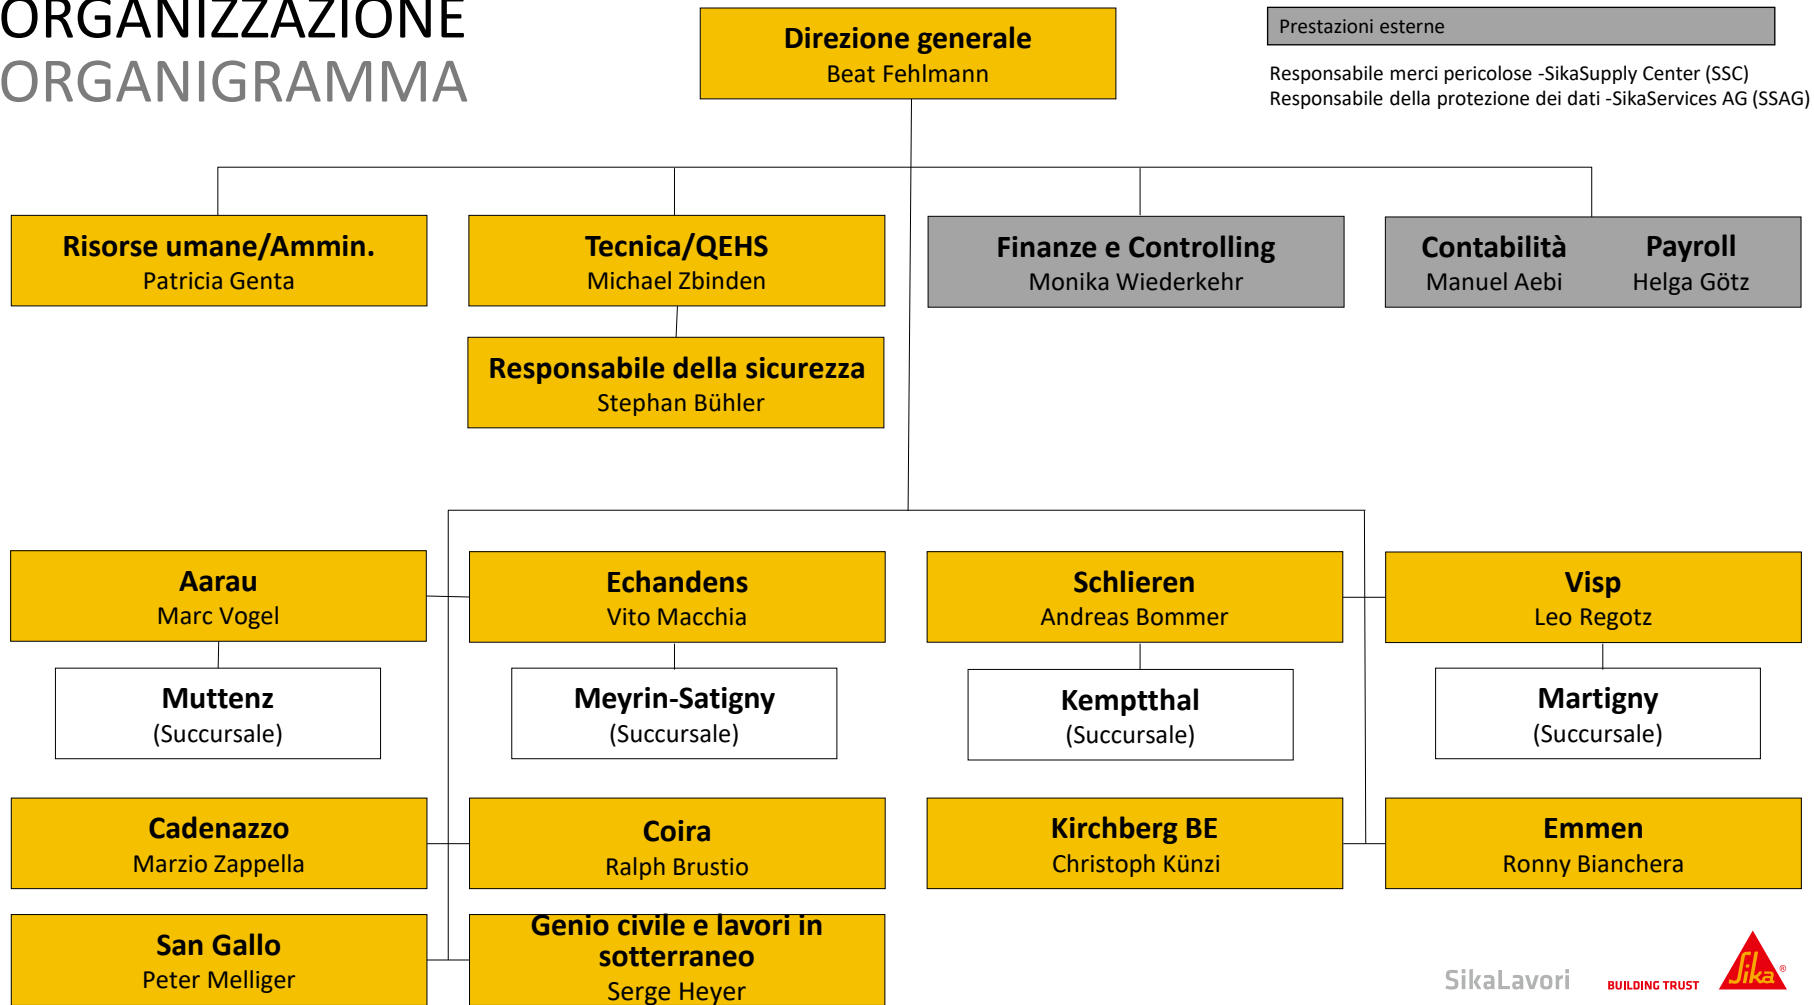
ORGANIZZAZIONE
ORGANIGRAMMA

Direzione generale
Beat Fehlmann

Prestazioni esterne

Responsabile merci pericolose -SikaSupply Center (SSC)
Responsabile della protezione dei dati -SikaServices AG (SSAG)

Risorse umane/Ammin.
Patricia Genta

Tecnica/QEHS
Michael Zbinden

Finanze e Controlling
Monika Wiederkehr

Contabilità
Manuel Aebi

Payroll
Helga Götz

Responsabile della sicurezza
Stephan Bühler

Aarau
Marc Vogel

Echandens
Vito Macchia

Schlieren
Andreas Bommer

Visp
Leo Regotz

Muttenz
(Succursale)

Meyrin-Satigny
(Succursale)

Kemptthal
(Succursale)

Martigny
(Succursale)

Cadenazzo
Marzio Zappella

Coira
Ralph Brustio

Kirchberg BE
Christoph Künzi

Emmen
Ronny Bianchera

San Gallo
Peter Melliger

Genio civile e lavori in sotterraneo
Serge Heyer

SikaLavori

BUILDING TRUST

Sika